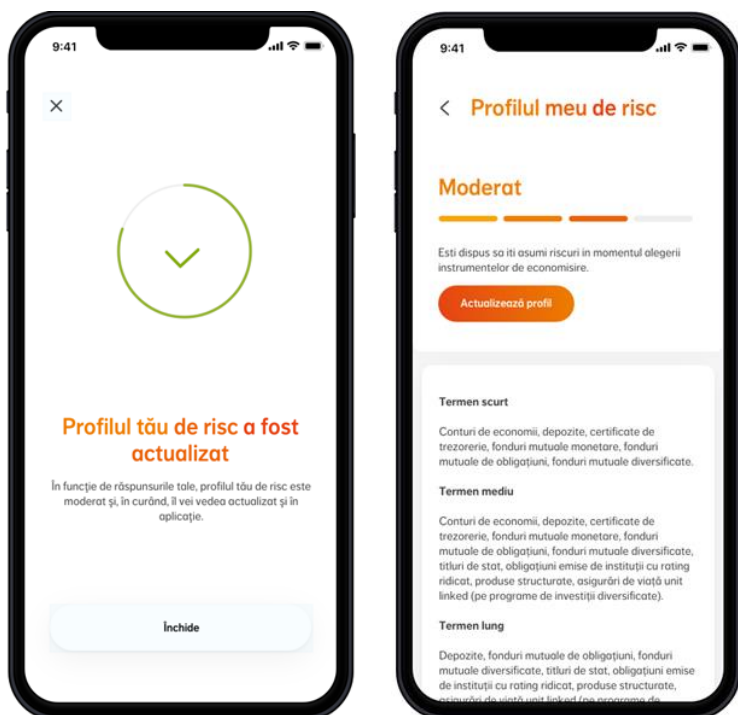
9:41

×

Profilul tău de risc a fost actualizat

În funcție de răspunsurile tale, profilul tău de risc este moderat și, în curând, îl vei vedea actualizat și în aplicație.

Închide

9:41

< Profilul meu de risc

Moderat

Esti dispus sa iti asumi riscuri in momentul alegerii instrumentelor de economisire.

Actualizează profil

Termen scurt

Conturi de economii, depozite, certificate de trezorerie, fonduri mutuale monetare, fonduri mutuale de obligațiuni, fonduri mutuale diversificate.

Termen mediu

Conturi de economii, depozite, certificate de trezorerie, fonduri mutuale monetare, fonduri mutuale de obligațiuni, fonduri mutuale diversificate, titluri de stat, obligațiuni emise de instituții cu rating ridicat, produse structurate, asigurări de viață unit linked (pe programe de investiții diversificate).

Termen lung

Depozite, fonduri mutuale de obligațiuni, fonduri mutuale diversificate, titluri de stat, obligațiuni emise de instituții cu rating ridicat, produse structurate, asigurări de viață unit linked (pe programe de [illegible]